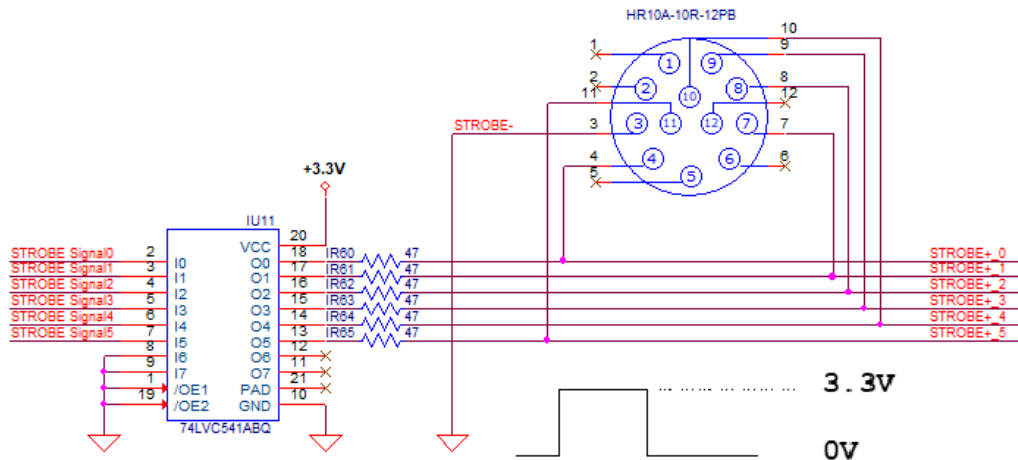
HR10A-10R-12PB

1
2
11
3
4
5
10
9
8
12
7
6

1 9 10 8 2 11 12 7 3 4 6 5

STROBE-

+3.3V

IU11

20
VCC

STROBE Signal0 2 I0 O0 18 IR60 47 STROBE+_0
STROBE Signal1 3 I1 O1 17 IR61 47 STROBE+_1
STROBE Signal2 4 I2 O2 16 IR62 47 STROBE+_2
STROBE Signal3 5 I3 O3 15 IR63 47 STROBE+_3
STROBE Signal4 6 I4 O4 14 IR64 47 STROBE+_4
STROBE Signal5 7 I5 O5 13 IR65 47 STROBE+_5
8 I5 O5 12
9 I6 O6 11
I7 O7 21
1 /OE1 PAD
19 /OE2 GND 10

74LVC541ABQ

3.3V

0V